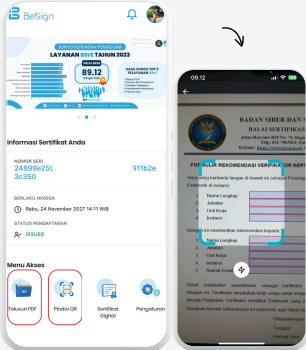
BeSign

SURVEI KEPUASAN PENGGUNA
LAYANAN BSrE TAHUN 2023

NILAI IKM
89.12
Sangat Baik

KANAL SURVEI TOP 5
PELAYANAN BSrE

Informasi Sertifikat Anda

NOMOR SERI
24899e25b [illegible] 911b2e 3c350

BERLAKU HINGGA
Rabu, 24 November 2027 14:11 WIB

STATUS PENDAFTARAN
ISSUED

Menu Akses

Telusuri PDF
Pindai QR
Sertifikat Digital
Pengaturan

09.12

BADAN SIBER DAN SA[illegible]
BALAI SERTIFIKAS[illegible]

FORMULIR REKOMENDASI VERIFIKATOR SERTIFIKAT

Nama Lengkap
Jabatan
Unit Kerja
Instansi

Nama Lengkap
NIK
Unit Kerja
Instansi
Alamat Email